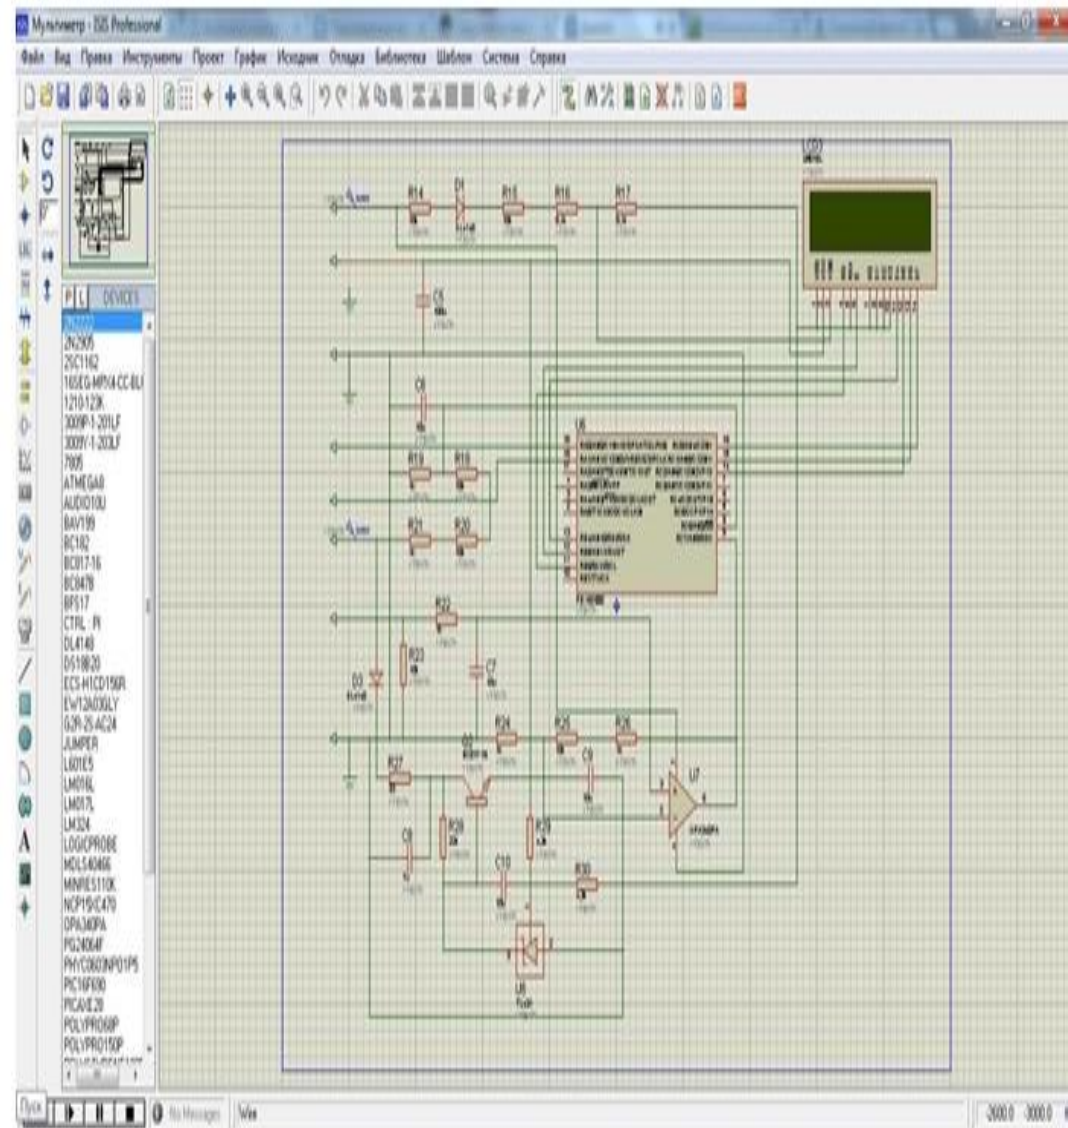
Мультиметр - ISIS Professional

Файл Вид Правка Инструменты Проект График Исходник Отладка Библиотека Шаблон Система Справка

P L DEVICES

2N2222
2N2905
2SC1162
16SEG-MPX4-CC-BLU
1210-123K
3009P-1-201LF
3009Y-1-203LF
7805
ATMEGA8
AUDIO10U
BAV199
BC182
BC817-16
BC847B
BF517
CTRL - PI
DL4148
DS18B20
ECS-H1CD156R
EW12A03GLY
G2R-25-AC24
JUMPER
L601E5
LM016L
LM017L
LM324
LOGICPROBE
MDL540466
MINRES110K
NCP15XC470
OPA340PA
PG24064F
PHYC0603NP01P5
PIC16F690
PICAXE28
POLYPRO68P
POLYPRO150P

LCD1
R14
D1
R15
R16
R17
C5
C6
R18
R19
R21
R20
U6
R22
R23
C7
D3
R24
R25
R26
R27
Q2
C9
U7
C8
R28
R29
C10
R30
U8

Пуск
No Messages
Wire
-2600.0 -3000.0